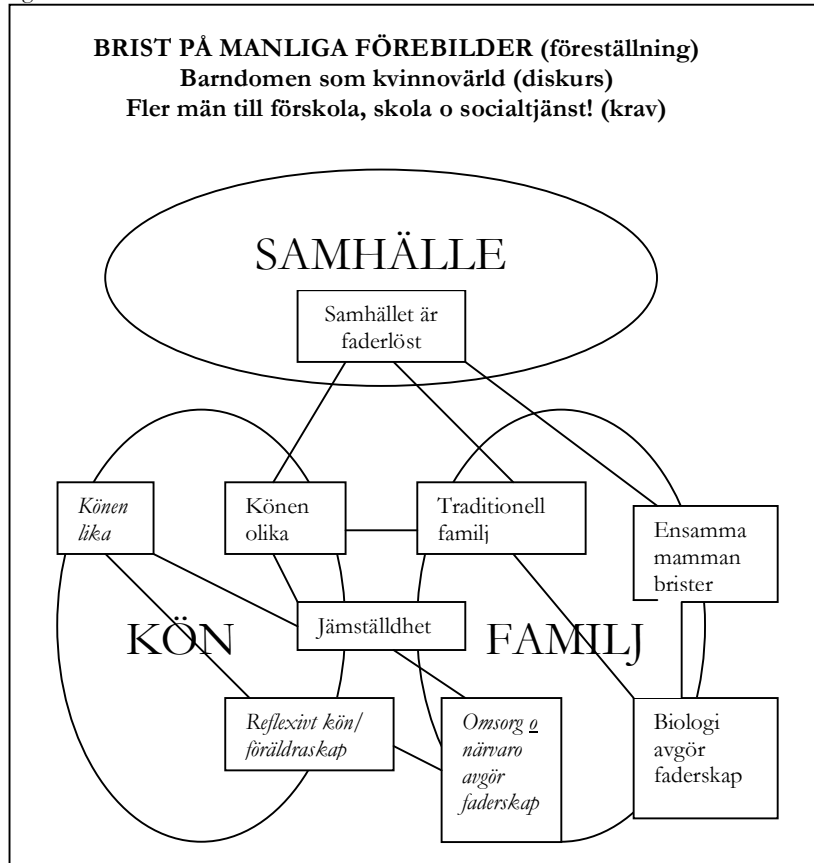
BRIST PÅ MANLIGA FÖREBILDER (föreställning)
Barndomen som kvinnovärld (diskurs)
Fler män till förskola, skola o socialtjänst! (krav)

SAMHÄLLE

Samhället är faderlöst

Könen lika

Könen olika

Traditionell familj

Ensamma mamman brister

Jämställdhet

KÖN

FAMILJ

Reflexivt kön/ föräldraskap

Omsorg o närvaro avgör faderskap

Biologi avgör faderskap